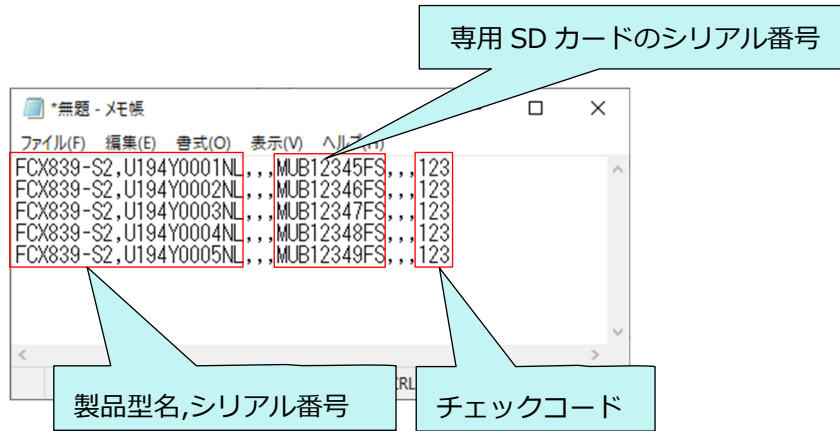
専用 SD カードのシリアル番号

*無題 - メモ帳

ファイル(F) 編集(E) 書式(O) 表示(V) ヘルプ(H)

FCX839-S2,U194Y0001NL,,,MUB12345FS,,,123
FCX839-S2,U194Y0002NL,,,MUB12346FS,,,123
FCX839-S2,U194Y0003NL,,,MUB12347FS,,,123
FCX839-S2,U194Y0004NL,,,MUB12348FS,,,123
FCX839-S2,U194Y0005NL,,,MUB12349FS,,,123

製品型名,シリアル番号

チェックコード